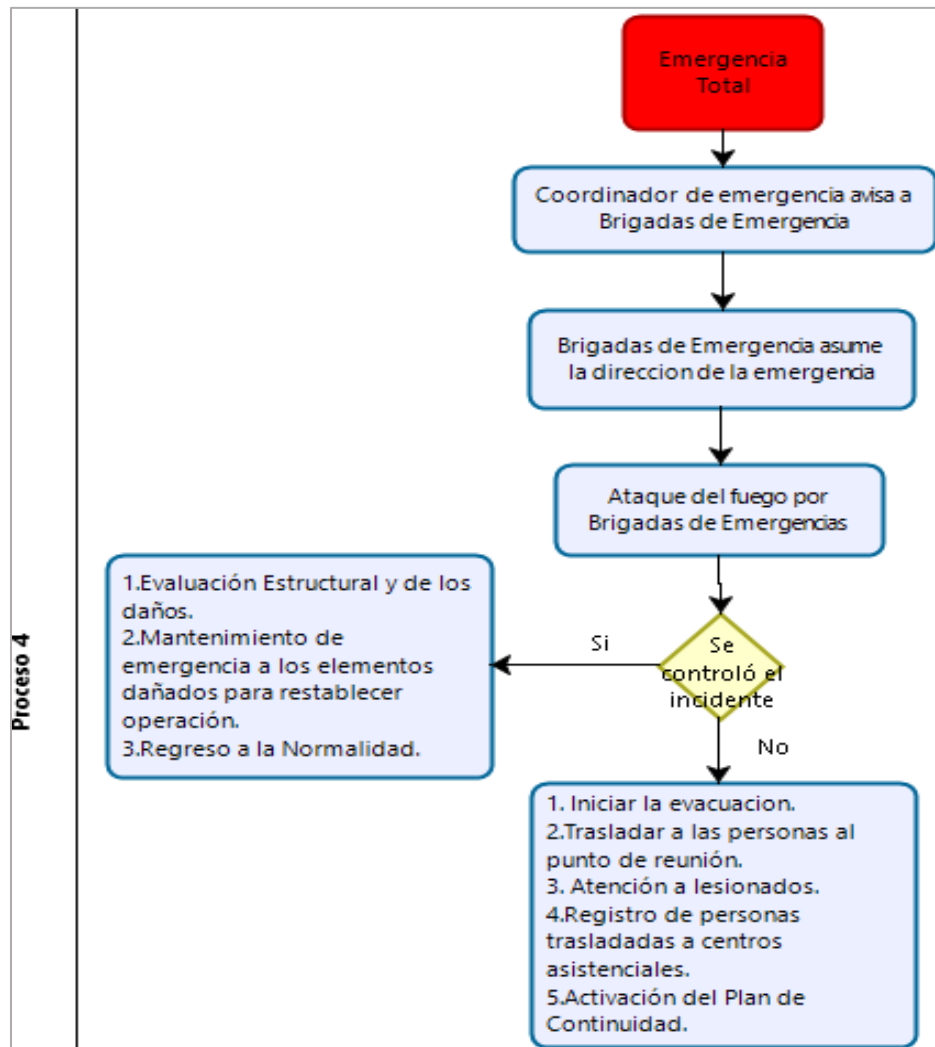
Proceso 4

Emergencia Total

Coordinador de emergencia avisa a Brigadas de Emergencia

Brigadas de Emergencia asume la direccion de la emergencia

Ataque del fuego por Brigadas de Emergencias

Se controló el incidente

Si

1.Evaluación Estructural y de los daños.
2.Mantenimiento de emergencia a los elementos dañados para restablecer operación.
3.Regreso a la Normalidad.

No

1. Iniciar la evacuacion.
2.Trasladar a las personas al punto de reunión.
3. Atención a lesionados.
4.Registro de personas trasladadas a centros asistenciales.
5.Activación del Plan de Continuidad.